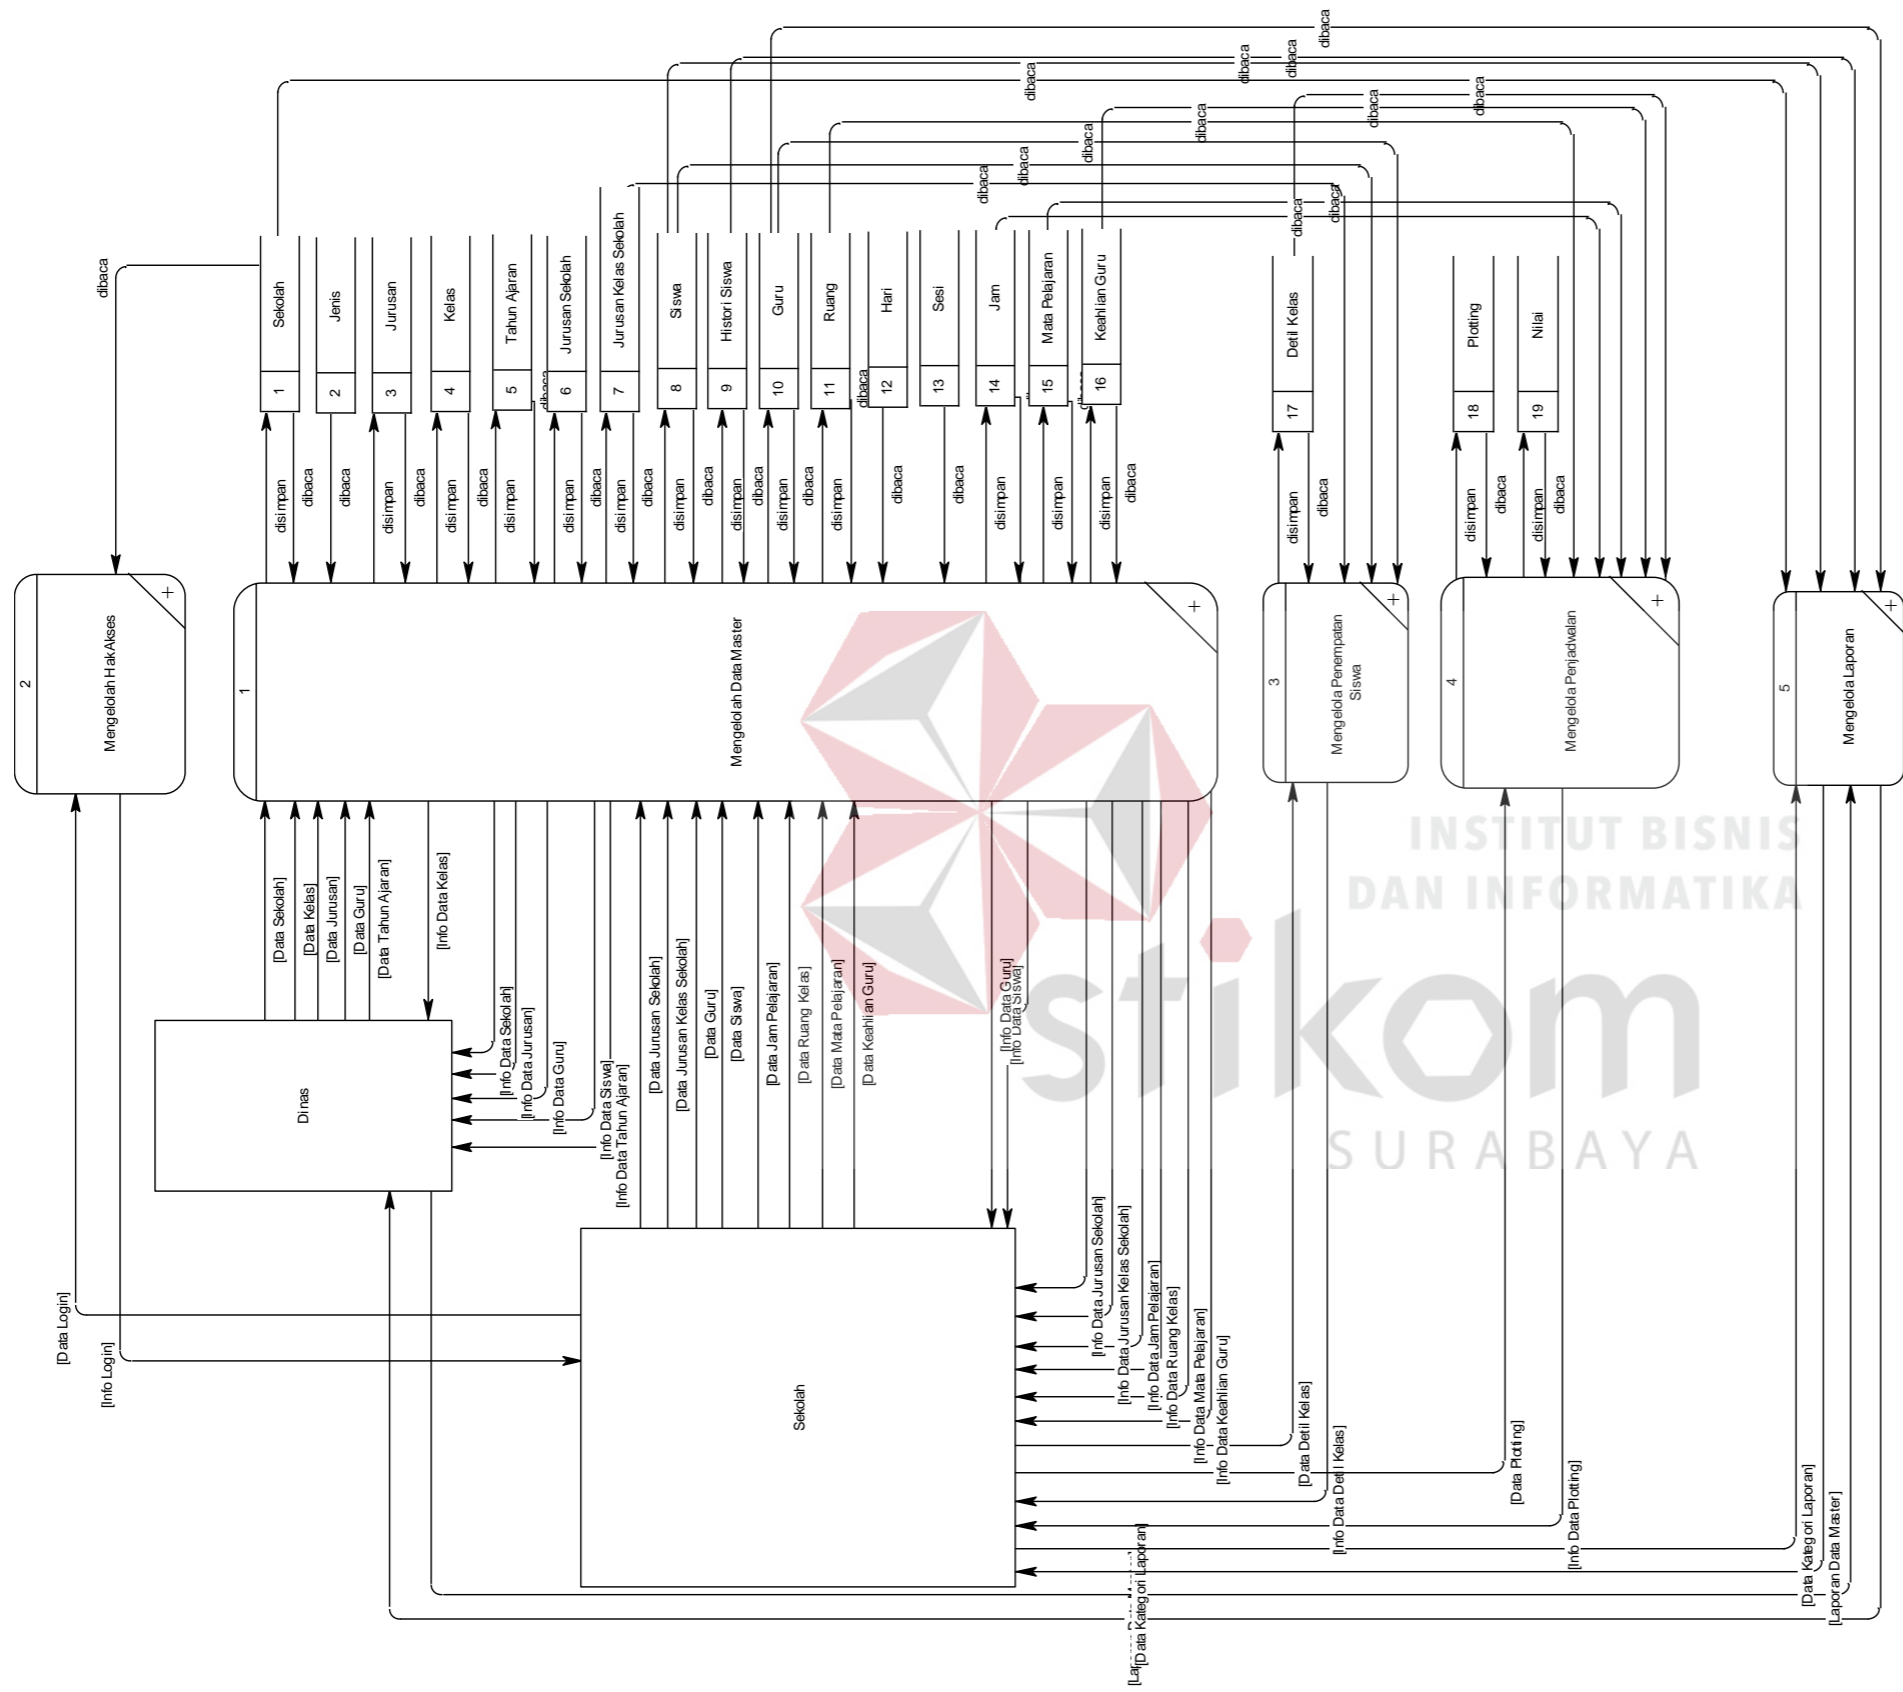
dibaca
dibaca
dibaca
dibaca
dibaca
dibaca
dibaca
dibaca
dibaca
dibaca
dibaca
dibaca
dibaca
dibaca
dibaca

dibaca

Sekolah 1
Jenis 2
Jurusan 3
Kelas 4
Tahun Ajaran 5
Jurusan Sekolah 6
Jurusan Kelas Sekolah 7
Siswa 8
Histori Siswa 9
Guru 10
Ruang 11
Hari 12
Sesi 13
Jam 14
Mata Pelajaran 15
Keahlian Guru 16
Detil Kelas 17
Plotting 18
Nilai 19

disimpan dibaca dibaca disimpan dibaca disimpan dibaca disimpan disimpan dibaca disimpan dibaca disimpan dibaca disimpan dibaca disimpan dibaca disimpan dibaca dibaca dibaca disimpan disimpan disimpan dibaca
disimpan dibaca
disimpan dibaca disimpan dibaca

2 Mengelolah Hak Akses
1 Mengelolah Data Master
3 Mengelola Penempatan Siswa
4 Mengelola Penjadwalan
5 Mengelola Laporan

[Data Sekolah]
[Data Kelas]
[Data Jurusan]
[Data Guru]
[Data Tahun Ajaran]
[Info Data Kelas]
[Info Data Sekolah]
[Info Data Jurusan]
[Info Data Guru]
[Info Data Siswa]
[Info Data Tahun Ajaran]
[Data Jurusan Sekolah]
[Data Jurusan Kelas Sekolah]
[Data Guru]
[Data Siswa]
[Data Jam Pelajaran]
[Data Ruang Kelas]
[Data Mata Pelajaran]
[Data Keahlian Guru]
[Info Data Guru]
[Info Data Siswa]

Dinas

INSTITUT BISNIS
DAN INFORMATIKA
stikom
SURABAYA

[Info Data Jurusan Sekolah]
[Info Data Jurusan Kelas Sekolah]
[Info Data Jam Pelajaran]
[Info Data Ruang Kelas]
[Info Data Mata Pelajaran]
[Info Data Keahlian Guru]
[Data Detil Kelas]
[Info Data Detil Kelas]
[Data Plotting]
[Info Data Plotting]

[Data Login]
[Info Login]

Sekolah

[Data Kategori Laporan]
[Laporan Data Master]
[Data Kategori Laporan]
[Laporan Data Master]
[Data Kategori Laporan]